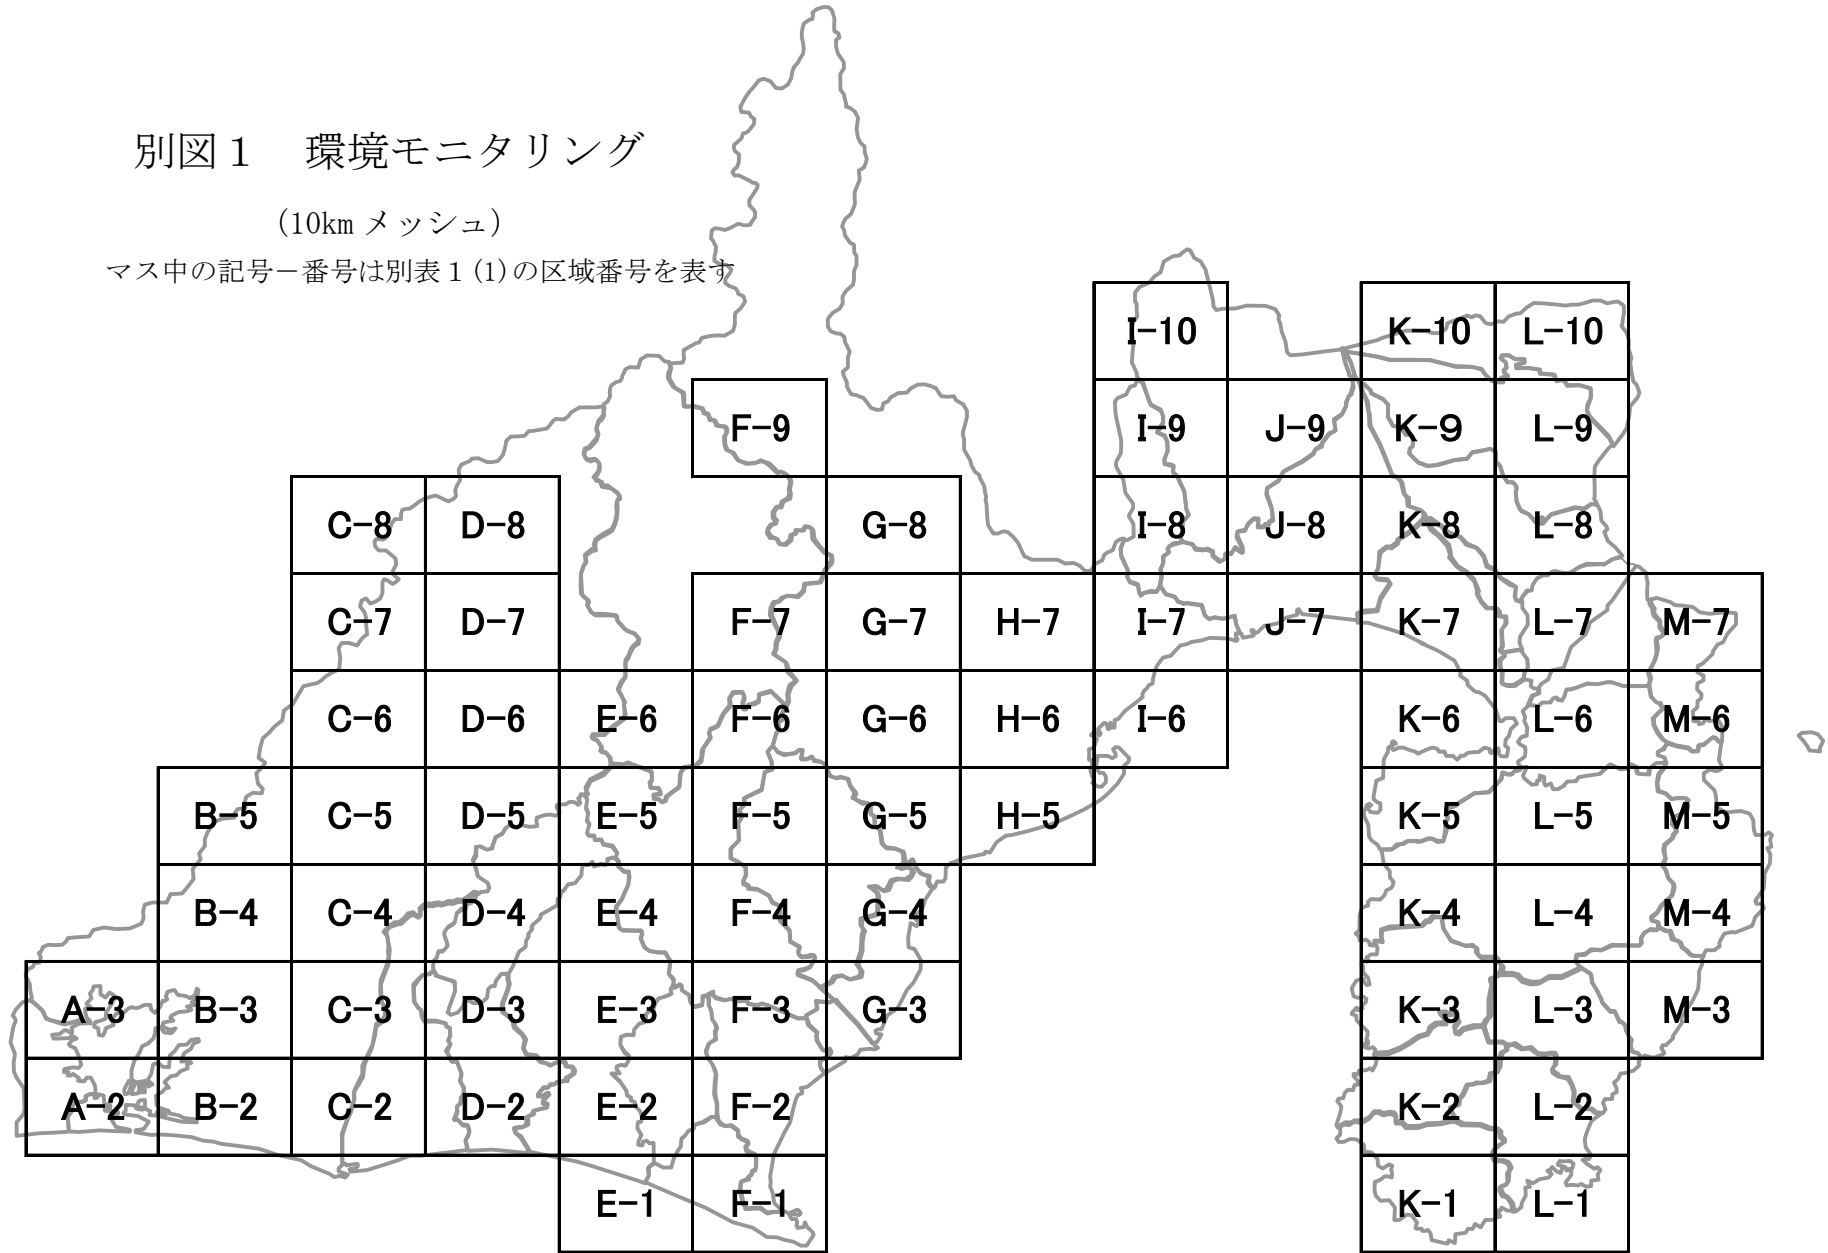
別図１　環境モニタリング

（10km メッシュ）

マス中の記号－番号は別表１(1)の区域番号を表す

I-10 K-10 L-10
F-9 I-9 J-9 K-9 L-9
C-8 D-8 G-8 I-8 J-8 K-8 L-8
C-7 D-7 F-7 G-7 H-7 I-7 J-7 K-7 L-7 M-7
C-6 D-6 E-6 F-6 G-6 H-6 I-6 K-6 L-6 M-6
B-5 C-5 D-5 E-5 F-5 G-5 H-5 K-5 L-5 M-5
B-4 C-4 D-4 E-4 F-4 G-4 K-4 L-4 M-4
A-3 B-3 C-3 D-3 E-3 F-3 G-3 K-3 L-3 M-3
A-2 B-2 C-2 D-2 E-2 F-2 K-2 L-2
E-1 F-1 K-1 L-1